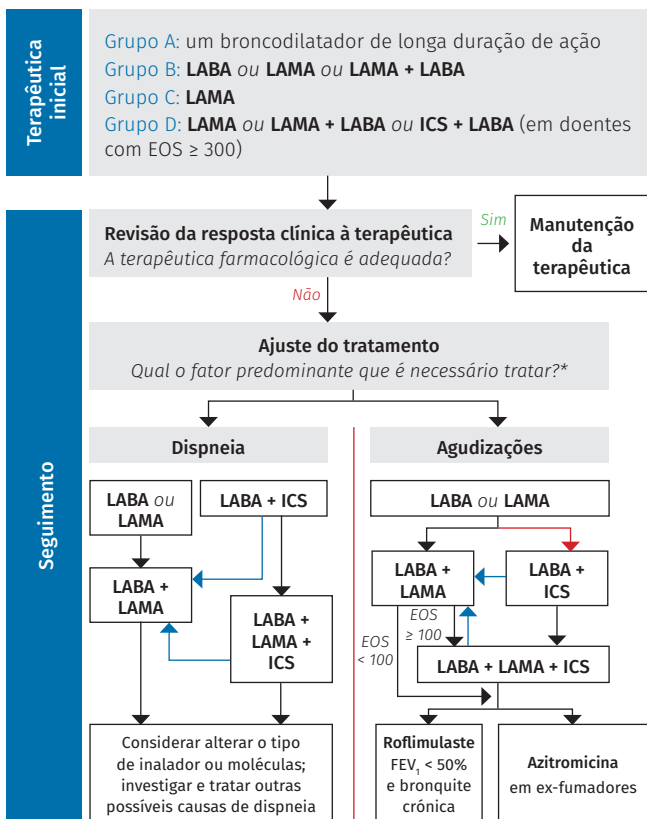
Terapêutica inicial

Grupo A: um broncodilatador de longa duração de ação
Grupo B: **LABA** *ou* **LAMA** *ou* **LAMA + LABA**
Grupo C: **LAMA**
Grupo D: **LAMA** *ou* **LAMA + LABA** *ou* **ICS + LABA** (em doentes com EOS ≥ 300)

Seguimento

**Revisão da resposta clínica à terapêutica**
*A terapêutica farmacológica é adequada?*

*Sim*

**Manutenção da terapêutica**

*Não*

**Ajuste do tratamento**
*Qual o fator predominante que é necessário tratar?**

**Dispneia**

**LABA** *ou* **LAMA**

**LABA + ICS**

**LABA + LAMA**

**LABA + LAMA + ICS**

Considerar alterar o tipo de inalador ou moléculas; investigar e tratar outras possíveis causas de dispneia

**Agudizações**

**LABA** *ou* **LAMA**

**LABA + LAMA**

**LABA + ICS**

*EOS ≥ 100*

*EOS < 100*

**LABA + LAMA + ICS**

**Roflumilaste**
FEV$_1$ < 50% e bronquite crónica

**Azitromicina**
em ex-fumadores